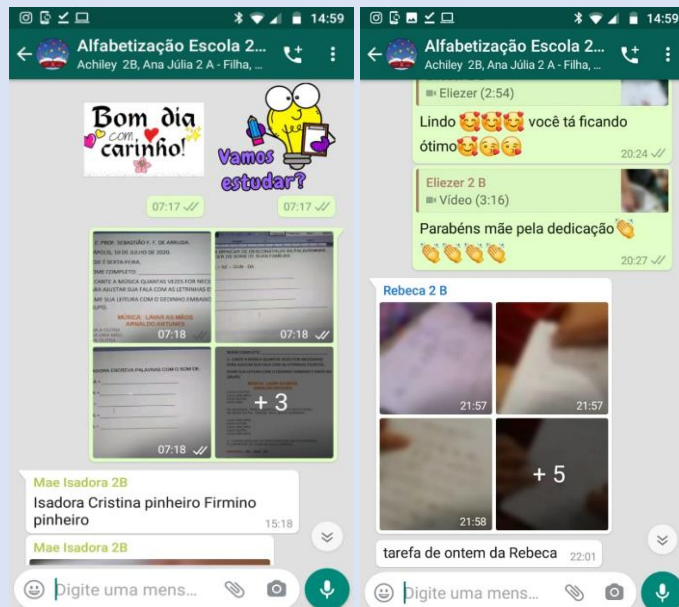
14:59

Alfabetização Escola 2...
Achiley 2B, Ana Júlia 2 A - Filha, ...

Bom dia com carinho!

Vamos estudar?

07:17

07:17

E. PROF. SEBASTIÃO F. C. DE ARRUDA.
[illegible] 10 DE JULHO DE 2020.
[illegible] SEXTA-FEIRA.
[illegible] COMPLETO:
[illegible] A MÚSICA QUANTAS VEZES FOR NEC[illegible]
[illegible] AJUSTAR SUA FALA COM AS LETRINHAS E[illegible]
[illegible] SUA LEITURA COM O DEDINHO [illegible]
MÚSICA: LAVAR AS MÃOS
ARNALDO ANTUNES

07:18

07:18

07:18

+ 3

Mae Isadora 2B
Isadora Cristina pinheiro Firmino pinheiro
15:18

Mae Isadora 2B

Digite uma mens...

14:59

Alfabetização Escola 2...
Achiley 2B, Ana Júlia 2 A - Filha, ...

Eliezer (2:54)
Lindo 🥰🥰🥰 você tá ficando ótimo🥰😘😘
20:24

Eliezer 2 B
Vídeo (3:16)
Parabéns mãe pela dedicação👏👏👏👏👏
20:27

Rebeca 2 B
21:57
21:57
21:58
+ 5
tarefa de ontem da Rebeca 22:01

Digite uma mens...